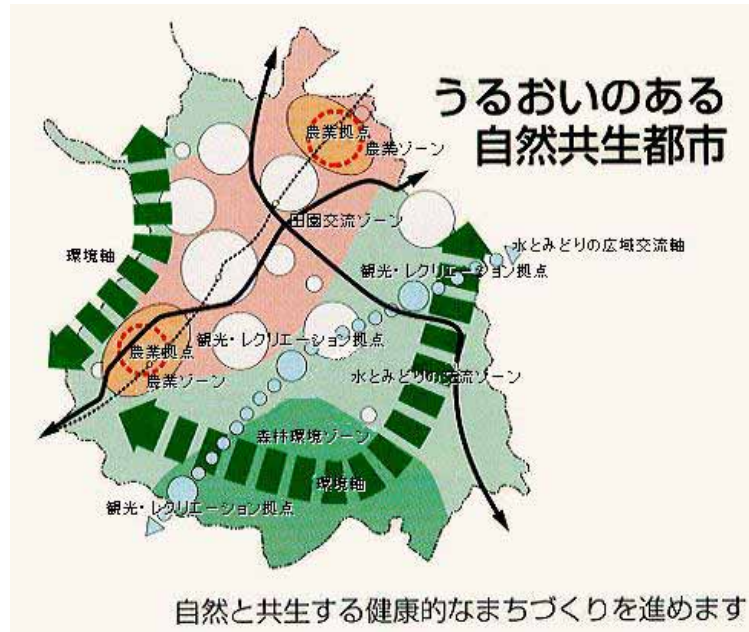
うるおいのある
自然共生都市

農業拠点
農業ゾーン

田園交流ゾーン

環境軸

水とみどりの広域交流軸

観光・レクリエーション拠点

農業拠点

観光・レクリエーション拠点

農業ゾーン

水とみどりの交流ゾーン

森林環境ゾーン

環境軸

観光・レクリエーション拠点

自然と共生する健康的なまちづくりを進めます